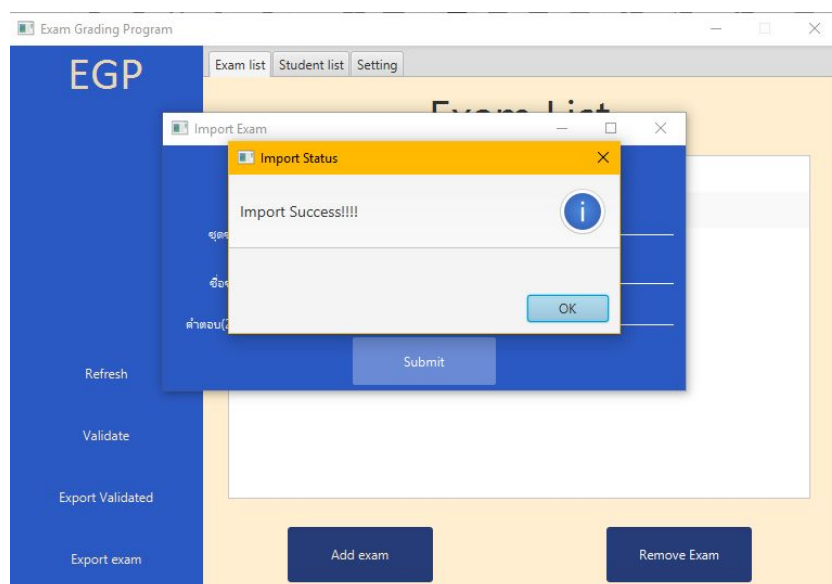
Exam Grading Program

EGP

Exam list | Student list | Setting

Exam List

Import Exam

Import Status

Import Success!!!!

OK

ชุด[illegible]

ชื่อ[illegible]

คำตอบ([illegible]

Submit

Refresh

Validate

Export Validated

Export exam

Add exam

Remove Exam